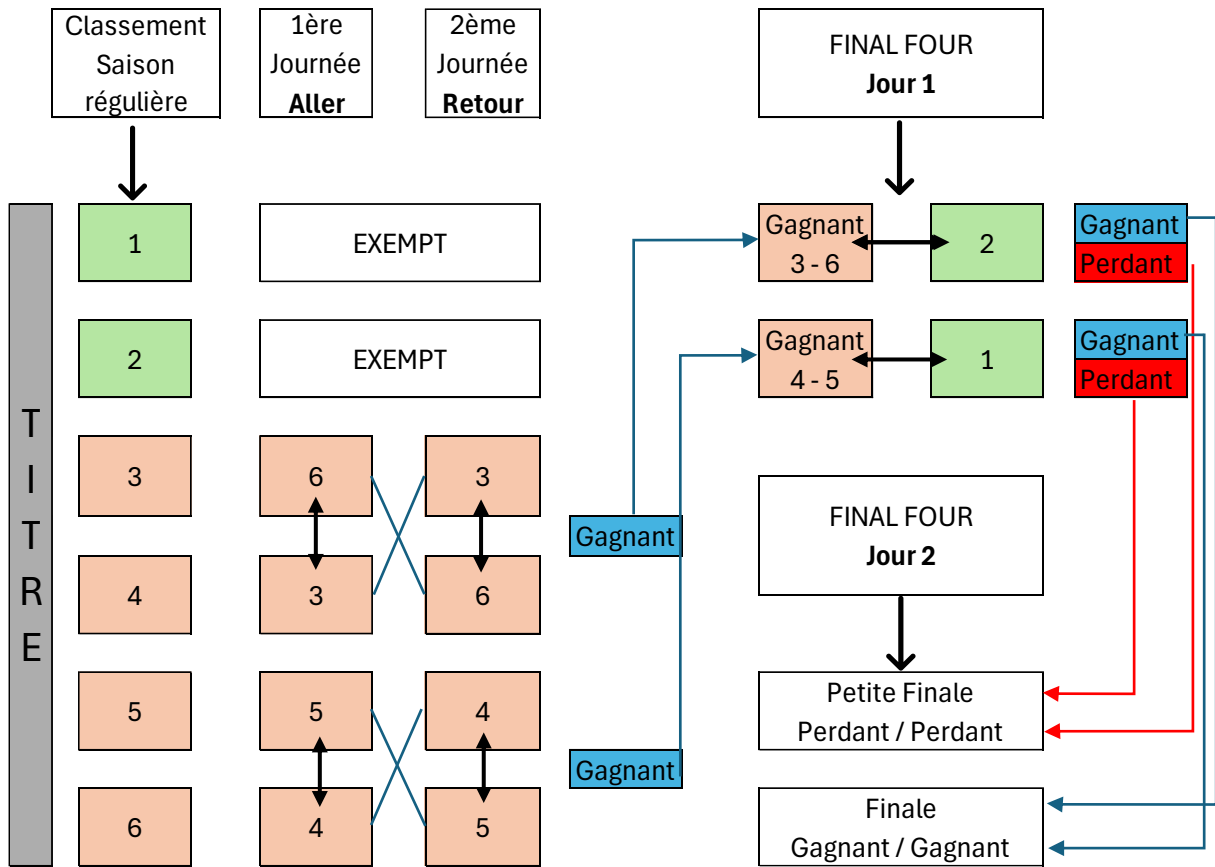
Classement Saison régulière

1ère Journée **Aller**

2ème Journée **Retour**

FINAL FOUR **Jour 1**

TITRE

1

EXEMPT

Gagnant 3 - 6

2

Gagnant

Perdant

2

EXEMPT

Gagnant 4 - 5

1

Gagnant

Perdant

3

6

3

4

3

6

Gagnant

FINAL FOUR **Jour 2**

5

5

4

6

4

5

Gagnant

Petite Finale Perdant / Perdant

Finale Gagnant / Gagnant